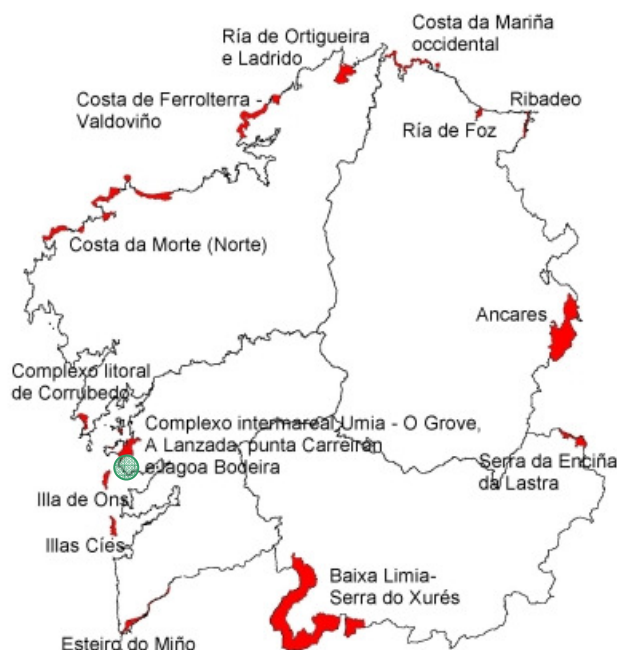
Ría de Ortigueira e Ladrido

Costa da Mariña occidental

Ribadeo

Costa de Ferrolterra - Valdoviño

Ría de Foz

Costa da Morte (Norte)

Ancares

Complexo litoral de Corrubedo

Complexo intermareal Umia - O Grove, A Lanzada, punta Carreirón e lagoa Bodeira

Serra da Enciña da Lastra

Illa de Ons

Illas Cíes

Baixa Limia-Serra do Xurés

Esteiro do Miño